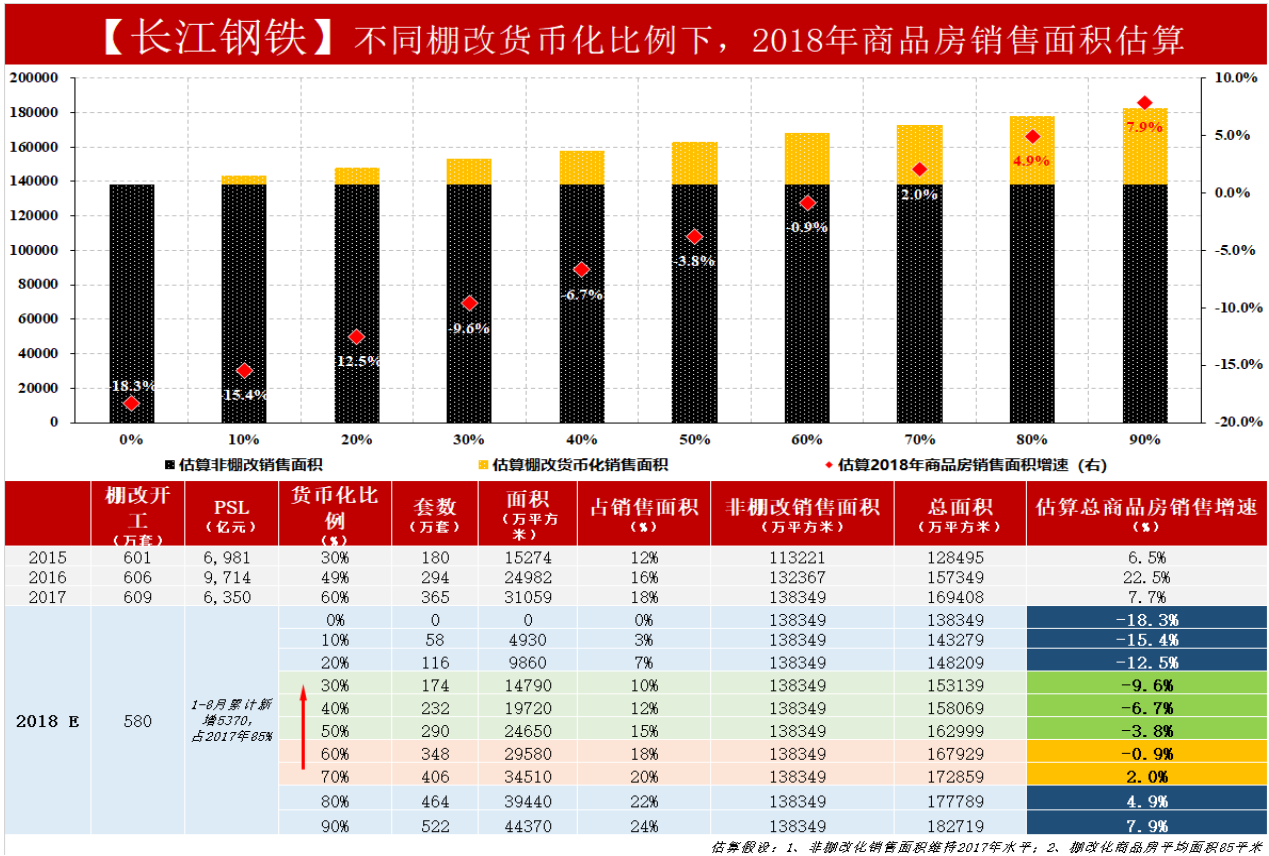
【长江钢铁】不同棚改货币化比例下，2018年商品房销售面积估算

200000
180000
160000
140000
120000
100000
80000
60000
40000
20000
0

10.0%
5.0%
0.0%
-5.0%
-10.0%
-15.0%
-20.0%

-18.3%
-15.4%
-12.5%
-9.6%
-6.7%
-3.8%
-0.9%
2.0%
4.9%
7.9%

0%
10%
20%
30%
40%
50%
60%
70%
80%
90%

估算非棚改销售面积
估算棚改货币化销售面积
估算2018年商品房销售面积增速（右）

| | 棚改开工（万套） | PSL（亿元） | 货币化比例（%） | 套数（万套） | 面积（万平方米） | 占销售面积（%） | 非棚改销售面积（万平方米） | 总面积（万平方米） | 估算总商品房销售增速（%） |
|---|---|---|---|---|---|---|---|---|---|
| 2015 | 601 | 6,981 | 30% | 180 | 15274 | 12% | 113221 | 128495 | 6.5% |
| 2016 | 606 | 9,714 | 49% | 294 | 24982 | 16% | 132367 | 157349 | 22.5% |
| 2017 | 609 | 6,350 | 60% | 365 | 31059 | 18% | 138349 | 169408 | 7.7% |
| 2018 E | 580 | 1-6月累计新增5370，占2017年85% | 0% | 0 | 0 | 0% | 138349 | 138349 | -18.3% |
| | | | 10% | 58 | 4930 | 3% | 138349 | 143279 | -15.4% |
| | | | 20% | 116 | 9860 | 7% | 138349 | 148209 | -12.5% |
| | | | 30% | 174 | 14790 | 10% | 138349 | 153139 | -9.6% |
| | | | 40% | 232 | 19720 | 12% | 138349 | 158069 | -6.7% |
| | | | 50% | 290 | 24650 | 15% | 138349 | 162999 | -3.8% |
| | | | 60% | 348 | 29580 | 18% | 138349 | 167929 | -0.9% |
| | | | 70% | 406 | 34510 | 20% | 138349 | 172859 | 2.0% |
| | | | 80% | 464 | 39440 | 22% | 138349 | 177789 | 4.9% |
| | | | 90% | 522 | 44370 | 24% | 138349 | 182719 | 7.9% |

估算假设：1、非棚改化销售面积维持2017年水平；2、棚改化商品房平均面积85平米